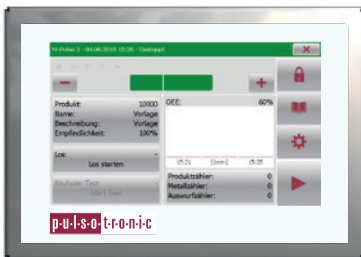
M-Pulse 3 - 04.06.2018 15:26 - Gestoppt

−

+

Produkt: 10000
Name: Vorlage
Beschreibung: Vorlage
Empfindlichkeit: 100%

OEE: 60%

Los:
Los starten

15:21 [3min] 15:25

Nächster Test
Start Test

Produktzähler: 0
Metallzähler: 0
Auswurfzähler: 0

p u l s o t r o n i c